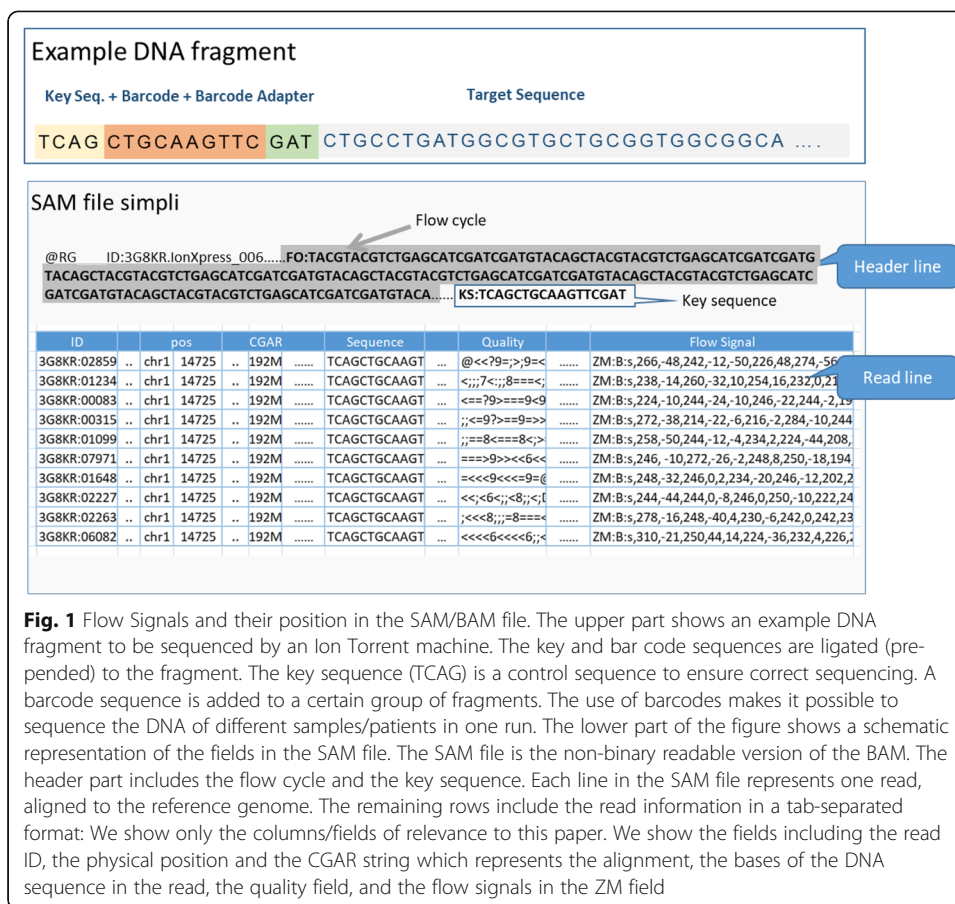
Example DNA fragment

Key Seq. + Barcode + Barcode Adapter

Target Sequence

TCAG CTGCAAGTTC GAT CTGCCTGATGGCGTGCTGCGGTGGCGGCA ....

SAM file simpli

Flow cycle

@RG ID:3G8KR.IonXpress_006......FO:TACGTACGTCTGAGCATCGATCGATGTACAGCTACGTACGTCTGAGCATCGATCGATGTACAGCTACGTACGTCTGAGCATCGATCGATGTACAGCTACGTACGTCTGAGCATCGATCGATGTACAGCTACGTACGTCTGAGCATCGATCGATGTACAGCTACGTACGTCTGAGCATCGATCGATGTACA...... KS:TCAGCTGCAAGTTCGAT

Header line

Key sequence

Read line

| ID | | pos | | CGAR | | Sequence | | Quality | | Flow Signal |
|---|---|---|---|---|---|---|---|---|---|---|
| 3G8KR:02859 | .. | chr1 | 14725 | .. | 192M | ...... | TCAGCTGCAAGT | ... | @<<?9=;>;9=< | ...... | ZM:B:s,266,-48,242,-12,-50,226,48,274,-56 |
| 3G8KR:01234 | .. | chr1 | 14725 | .. | 192M | ...... | TCAGCTGCAAGT | ... | <;;;7<:;;8===<; | ...... | ZM:B:s,238,-14,260,-32,10,254,16,232,0,21 |
| 3G8KR:00083 | .. | chr1 | 14725 | .. | 192M | ...... | TCAGCTGCAAGT | ... | <==?9>===9<9 | ...... | ZM:B:s,224,-10,244,-24,-10,246,-22,244,-2,1 |
| 3G8KR:00315 | .. | chr1 | 14725 | .. | 192M | ...... | TCAGCTGCAAGT | ... | ;;<=9?>==9=>> | ...... | ZM:B:s,272,-38,214,-22,-6,216,-2,284,-10,244 |
| 3G8KR:01099 | .. | chr1 | 14725 | .. | 192M | ...... | TCAGCTGCAAGT | ... | ;;==8<===8<;> | ...... | ZM:B:s,258,-50,244,-12,-4,234,2,224,-44,208, |
| 3G8KR:07971 | .. | chr1 | 14725 | .. | 192M | ...... | TCAGCTGCAAGT | ... | ===>9>><<6<< | ...... | ZM:B:s,246, -10,272,-26,-2,248,8,250,-18,194 |
| 3G8KR:01648 | .. | chr1 | 14725 | .. | 192M | ...... | TCAGCTGCAAGT | ... | =<<<9<<<=9=@ | ...... | ZM:B:s,248,-32,246,0,2,234,-20,246,-12,202,2 |
| 3G8KR:02227 | .. | chr1 | 14725 | .. | 192M | ...... | TCAGCTGCAAGT | ... | <<;<6<;;<8;;<[ | ...... | ZM:B:s,244,-44,244,0,-8,246,0,250,-10,222,24 |
| 3G8KR:02263 | .. | chr1 | 14725 | .. | 192M | ...... | TCAGCTGCAAGT | ... | ;<<<8;;;=8===< | ...... | ZM:B:s,278,-16,248,-40,4,230,-6,242,0,242,23 |
| 3G8KR:06082 | .. | chr1 | 14725 | .. | 192M | ...... | TCAGCTGCAAGT | ... | <<<<6<<<<6;;< | ...... | ZM:B:s,310,-21,250,44,14,224,-36,232,4,226,2 |

**Fig. 1** Flow Signals and their position in the SAM/BAM file. The upper part shows an example DNA fragment to be sequenced by an Ion Torrent machine. The key and bar code sequences are ligated (prepended) to the fragment. The key sequence (TCAG) is a control sequence to ensure correct sequencing. A barcode sequence is added to a certain group of fragments. The use of barcodes makes it possible to sequence the DNA of different samples/patients in one run. The lower part of the figure shows a schematic representation of the fields in the SAM file. The SAM file is the non-binary readable version of the BAM. The header part includes the flow cycle and the key sequence. Each line in the SAM file represents one read, aligned to the reference genome. The remaining rows include the read information in a tab-separated format: We show only the columns/fields of relevance to this paper. We show the fields including the read ID, the physical position and the CGAR string which represents the alignment, the bases of the DNA sequence in the read, the quality field, and the flow signals in the ZM field